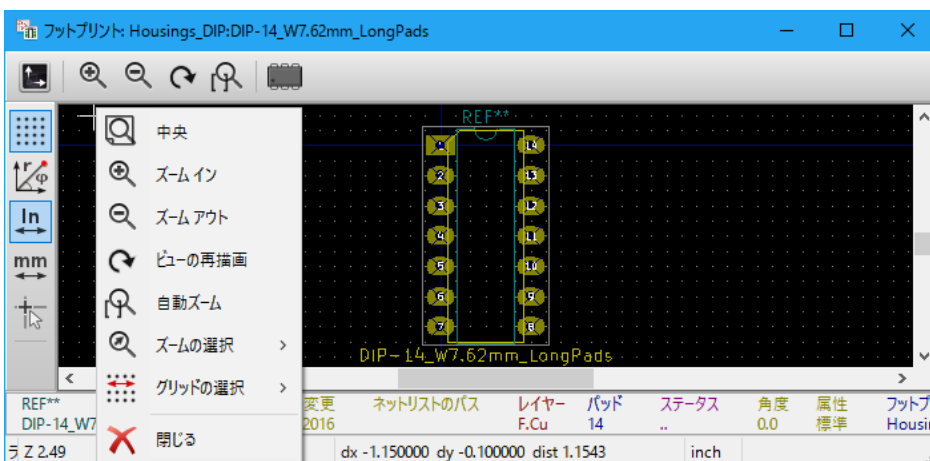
フットプリント: Housings_DIP:DIP-14_W7.62mm_LongPads

In
mm

中央
ズーム イン
ズーム アウト
ビューの再描画
自動ズーム
ズームの選択
グリッドの選択
閉じる

REF**
1 2 3 4 5 6 7
14 13 12 11 10 9 8
DIP-14_W7.62mm_LongPads

| REF** | 変更 | ネットリストのパス | レイヤー | パッド | ステータス | 角度 | 属性 | フットプ |
|---|---|---|---|---|---|---|---|---|
| DIP-14_W7 | 2016 | | F.Cu | 14 | .. | 0.0 | 標準 | Housin |

Z 2.49 dx -1.150000 dy -0.100000 dist 1.1543 inch